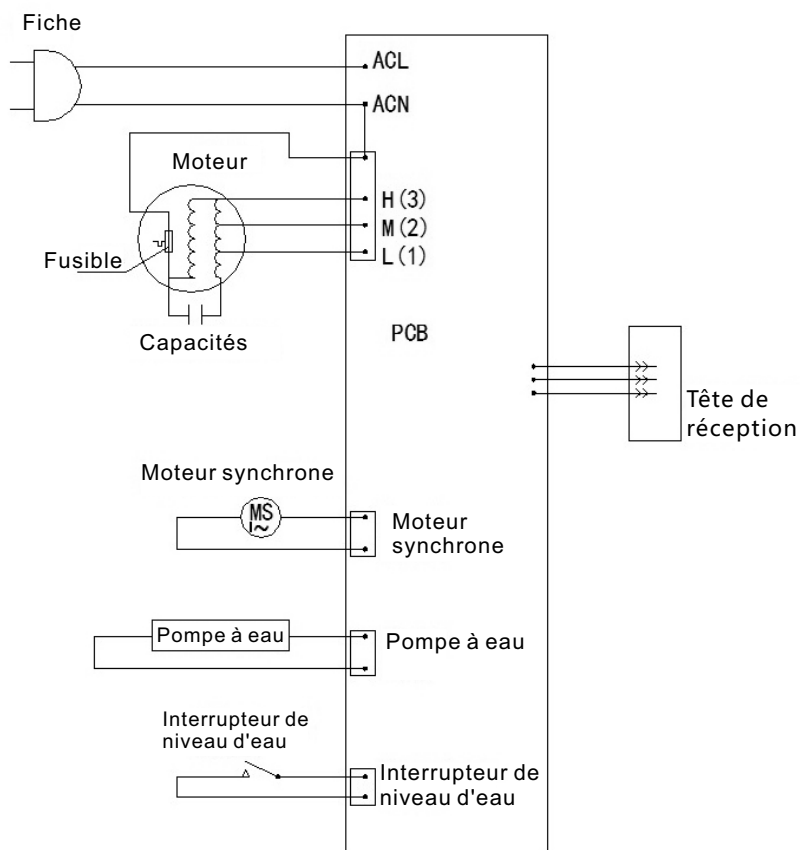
Fiche

ACL

ACN

Moteur

H(3)

M(2)

L(1)

Fusible

Capacités

PCB

Tête de réception

Moteur synchrone

MS

Moteur synchrone

Pompe à eau

Pompe à eau

Interrupteur de niveau d'eau

Interrupteur de niveau d'eau